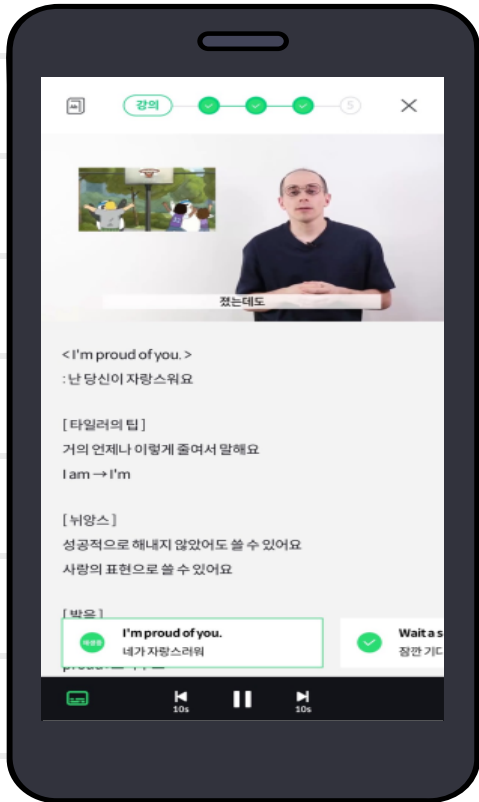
강의

5

졌는데도

< I'm proud of you. >
: 난 당신이 자랑스워요

[타일러의 팁]
거의 언제나 이렇게 줄여서 말해요
I am → I'm

[뉘앙스]
성공적으로 해내지 않았어도 쓸 수 있어요
사랑의 표현으로 쓸 수 있어요

[발음]

I'm proud of you.
네가 자랑스러워

Wait a s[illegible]
잠깐 기다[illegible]

proud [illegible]

10s

10s